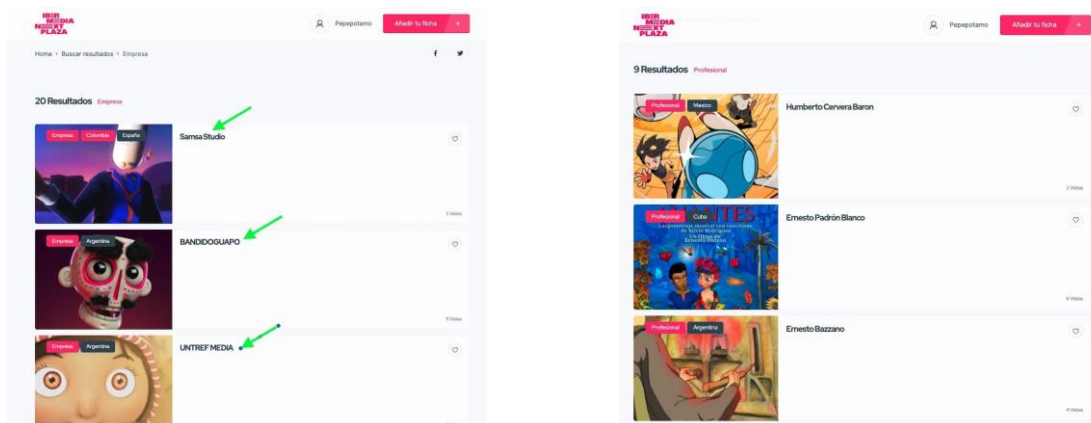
IBER MEDIA NEXT PLAZA

Pepepotamo

Añadir tu ficha +

Home > Buscar resultados > Empresa

f

20 Resultados Empresa

Empresa Colombia España

Samsa Studio

2 Vistas

Empresa Argentina

BANDIDOGUAPO

9 Vistas

Empresa Argentina

UNTREF MEDIA

IBER MEDIA NEXT PLAZA

Pepepotamo

Añadir tu ficha +

9 Resultados Profesional

Profesional Mexico

Humberto Cervera Baron

2 Vistas

Profesional Cuba

Ernesto Padrón Blanco

6 Vistas

Profesional Argentina

Ernesto Bazzano

4 Vistas